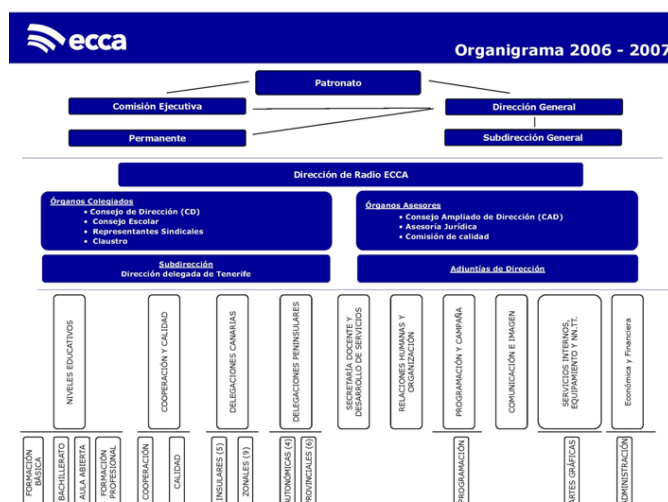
ecca

Organigrama 2006 - 2007

Patronato

Comisión Ejecutiva

Dirección General

Permanente

Subdirección General

Dirección de Radio ECCA

Órganos Colegiados
• Consejo de Dirección (CD)
• Consejo Escolar
• Representantes Sindicales
• Claustro

Órganos Asesores
• Consejo Ampliado de Dirección (CAD)
• Asesoría Jurídica
• Comisión de calidad

Subdirección
Dirección delegada de Tenerife

Adjuntías de Dirección

NIVELES EDUCATIVOS

COOPERACIÓN Y CALIDAD

DELEGACIONES CANARIAS

DELEGACIONES PENINSULARES

SECRETARÍA DOCENTE Y DESARROLLO DE SERVICIOS

RELACIONES HUMANAS Y ORGANIZACIÓN

PROGRAMACIÓN Y CAMPAÑA

COMUNICACIÓN E IMAGEN

SERVICIOS INTERNOS, EQUIPAMIENTO Y NN.TT.

Económica y Financiera

FORMACIÓN BÁSICA

BACHILLERATO

AULA ABIERTA

FORMACIÓN PROFESIONAL

COOPERACIÓN

CALIDAD

INSULARES (5)

ZONALES (9)

AUTONÓMICAS (4)

PROVINCIALES (6)

PROGRAMACIÓN

ARTES GRÁFICAS

ADMINISTRACIÓN